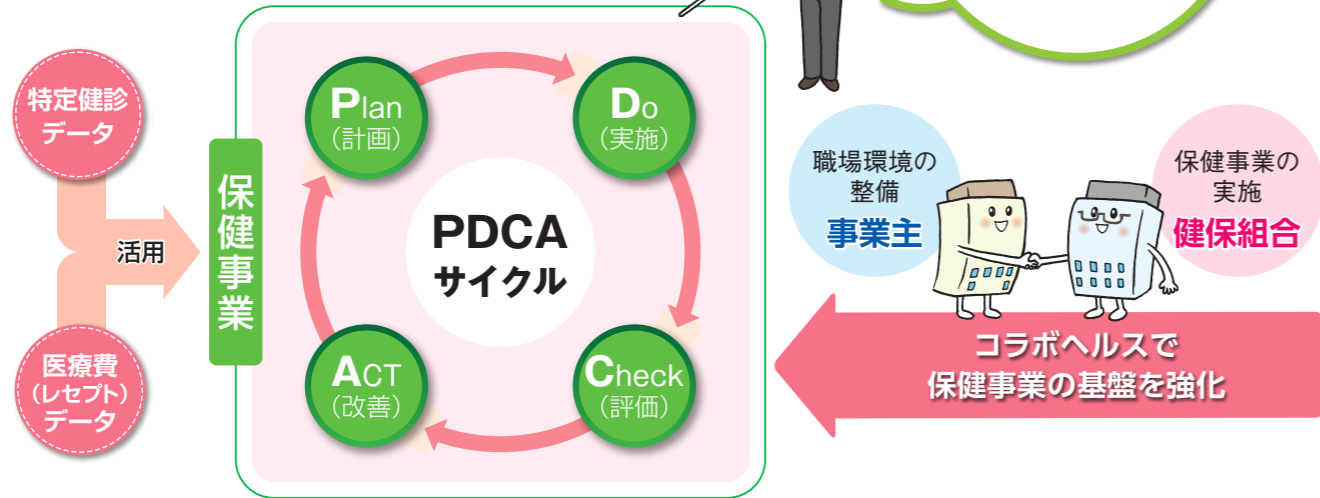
特定健診
データ

活用

医療費
（レセプト）
データ

保健事業

Plan
（計画）

Do
（実施）

PDCA
サイクル

ACT
（改善）

Check
（評価）

職場環境の
整備
事業主

保健事業の
実施
健保組合

コラボヘルスで
保健事業の基盤を強化